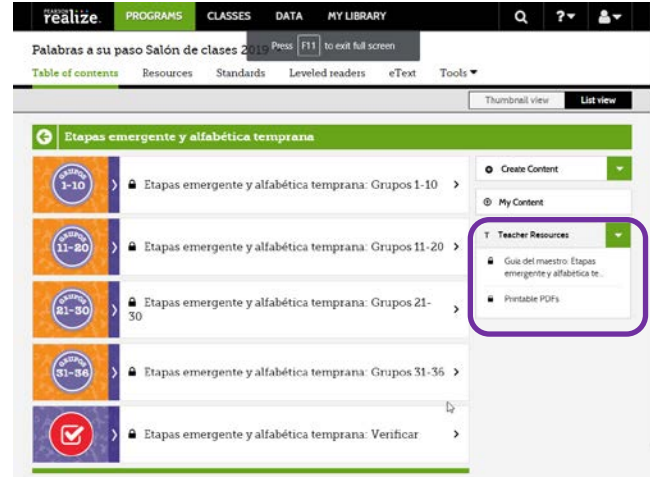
PEARSON realize. PROGRAMS CLASSES DATA MY LIBRARY ?

Palabras a su paso Salón de clases 2019 Press F11 to exit full screen

Table of contents Resources Standards Leveled readers eText Tools

Thumbnail view List view

Etapas emergente y alfabética temprana

GRUPOS 1-10 Etapas emergente y alfabética temprana: Grupos 1-10

GRUPOS 11-20 Etapas emergente y alfabética temprana: Grupos 11-20

GRUPOS 21-30 Etapas emergente y alfabética temprana: Grupos 21-30

GRUPOS 31-36 Etapas emergente y alfabética temprana: Grupos 31-36

Etapas emergente y alfabética temprana: Verificar

Create Content

My Content

Teacher Resources

Guía del maestro: Etapas emergente y alfabética te...

Printable PDFs